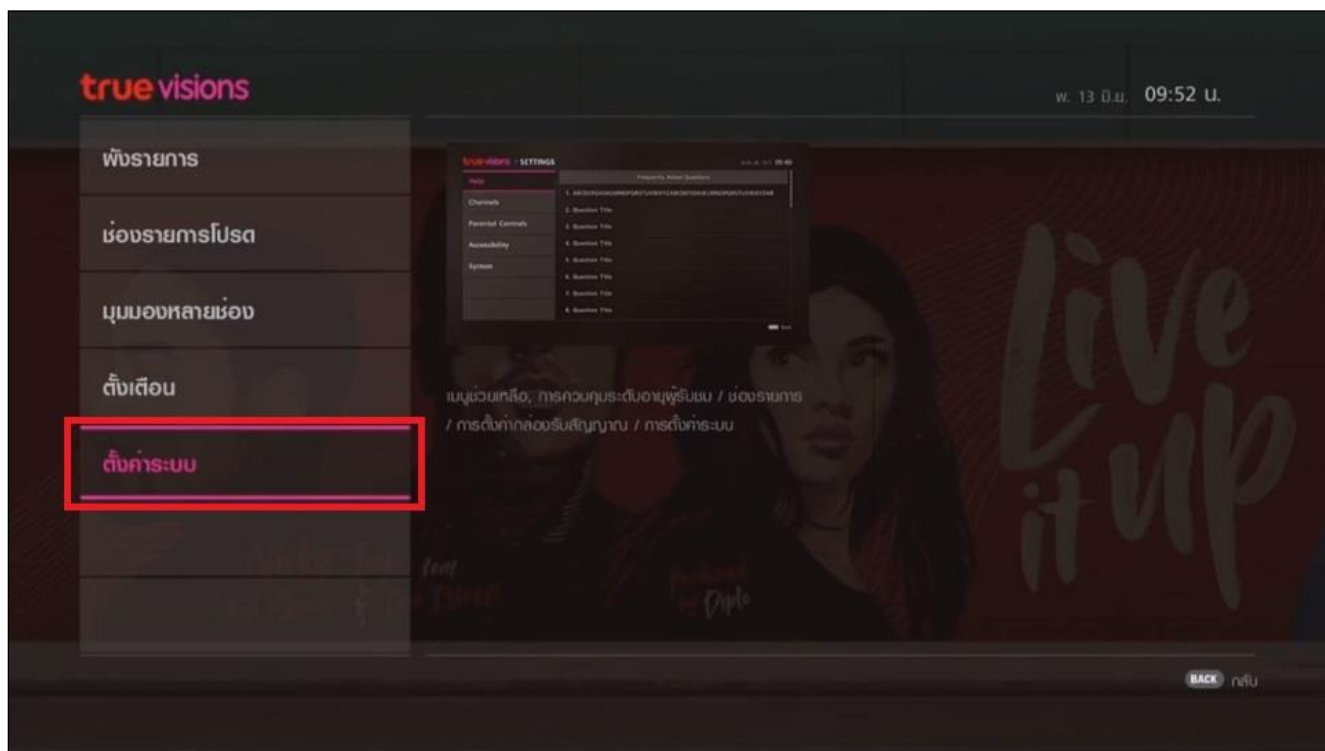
true visions

พ. 13 มิ.ย. 09:52 น.

ผังรายการ

ช่องรายการโปรด

มุมมองหลายช่อง

ตั้งเตือน

ตั้งค่าระบบ

true visions · SETTINGS

Help

Channels

Parental Controls

Accessibility

System

Frequently Asked Questions

1. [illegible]

2. Question Title

3. Question Title

4. Question Title

5. Question Title

6. Question Title

7. Question Title

8. Question Title

เมนูช่วยเหลือ, การควบคุมระดับอายุผู้รับชม / ช่องรายการ / การตั้งค่ากล่องรับสัญญาณ / การตั้งค่าระบบ

live it up

BACK กลับ